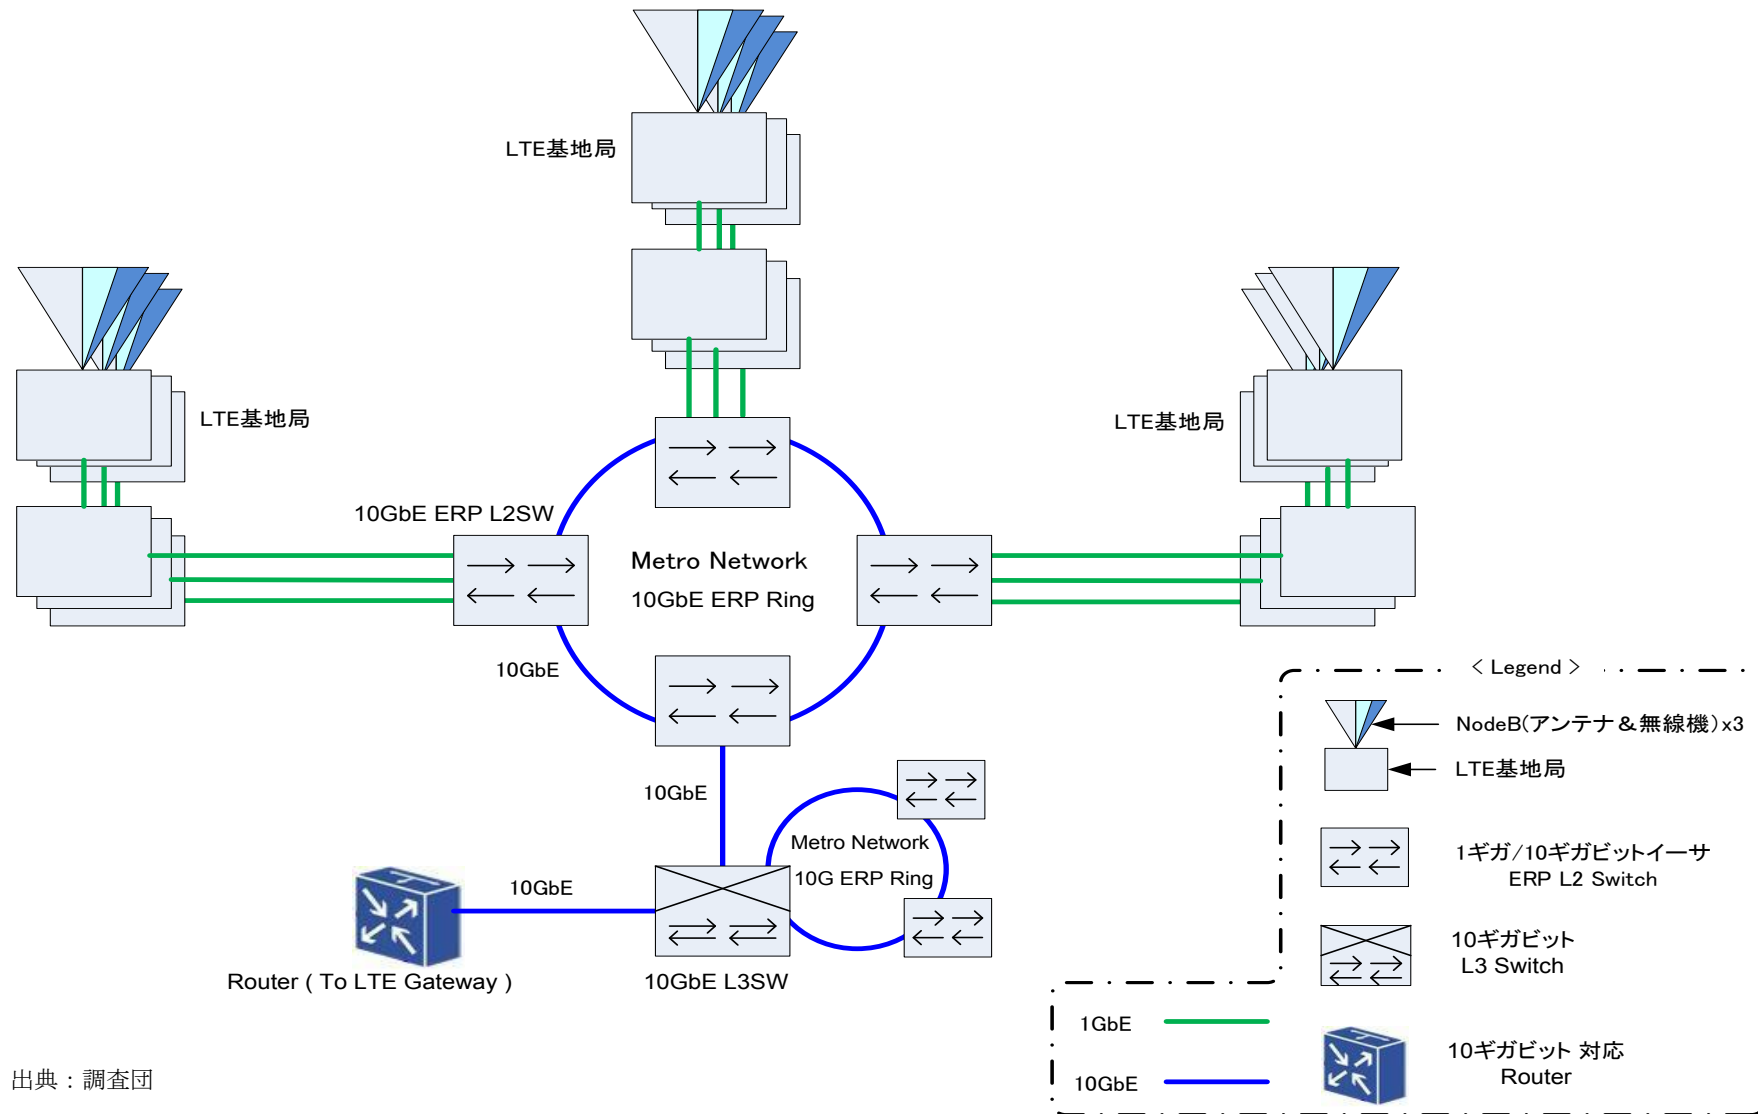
LTE基地局

LTE基地局

LTE基地局

10GbE ERP L2SW

Metro Network
10GbE ERP Ring

10GbE

10GbE

Metro Network
10G ERP Ring

10GbE

Router ( To LTE Gateway )

10GbE L3SW

< Legend >

NodeB(アンテナ＆無線機)x3

LTE基地局

1ギガ/10ギガビットイーサ
ERP L2 Switch

10ギガビット
L3 Switch

1GbE

10GbE

10ギガビット 対応
Router

出典：調査団